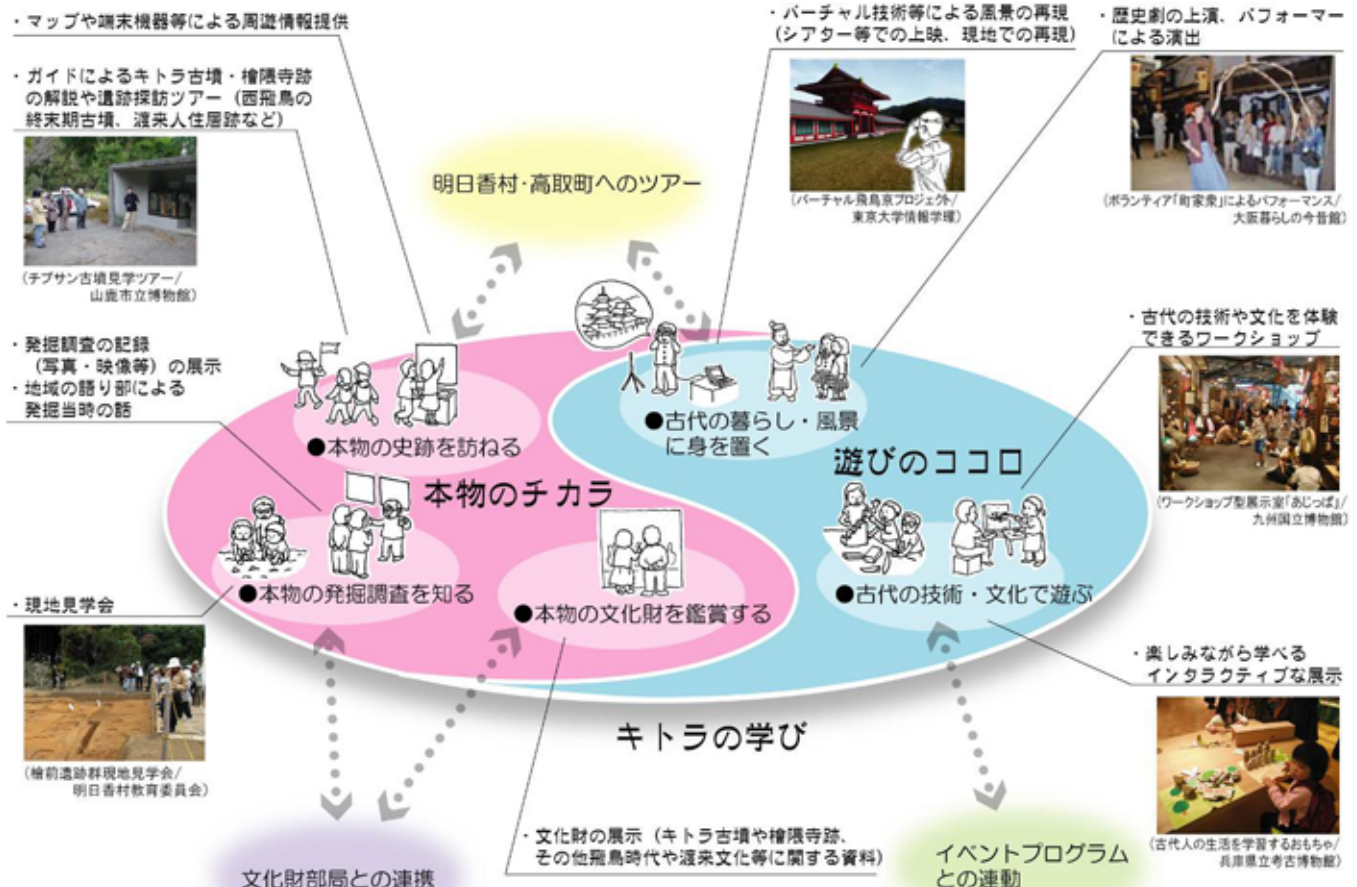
・マップや端末機器等による周遊情報提供

・ガイドによるキトラ古墳・檜隈寺跡の解説や遺跡探訪ツアー（西飛鳥の終末期古墳、渡来人住居跡など）

（チブサン古墳見学ツアー／山鹿市立博物館）

明日香村・高取町へのツアー

・バーチャル技術等による風景の再現（シアター等での上映、現地での再現）

（バーチャル飛鳥京プロジェクト／東京大学情報学環）

・歴史劇の上演、パフォーマーによる演出

（ボランティア「町家衆」によるパフォーマンス／大阪暮らしの今昔館）

・発掘調査の記録（写真・映像等）の展示
・地域の語り部による発掘当時の話

●本物の史跡を訪ねる

●古代の暮らし・風景に身を置く

・古代の技術や文化を体験できるワークショップ

遊びのココロ

本物のチカラ

（ワークショップ型展示室「あじっぱ」／九州国立博物館）

・現地見学会

●本物の発掘調査を知る

●本物の文化財を鑑賞する

●古代の技術・文化で遊ぶ

（檜前遺跡群現地見学会／明日香村教育委員会）

キトラの学び

・楽しみながら学べるインタラクティブな展示

（古代人の生活を学習するおもちゃ／兵庫県立考古博物館）

・文化財の展示（キトラ古墳や檜隈寺跡、その他飛鳥時代や渡来文化等に関する資料）

文化財部局との連携

イベントプログラムとの連動